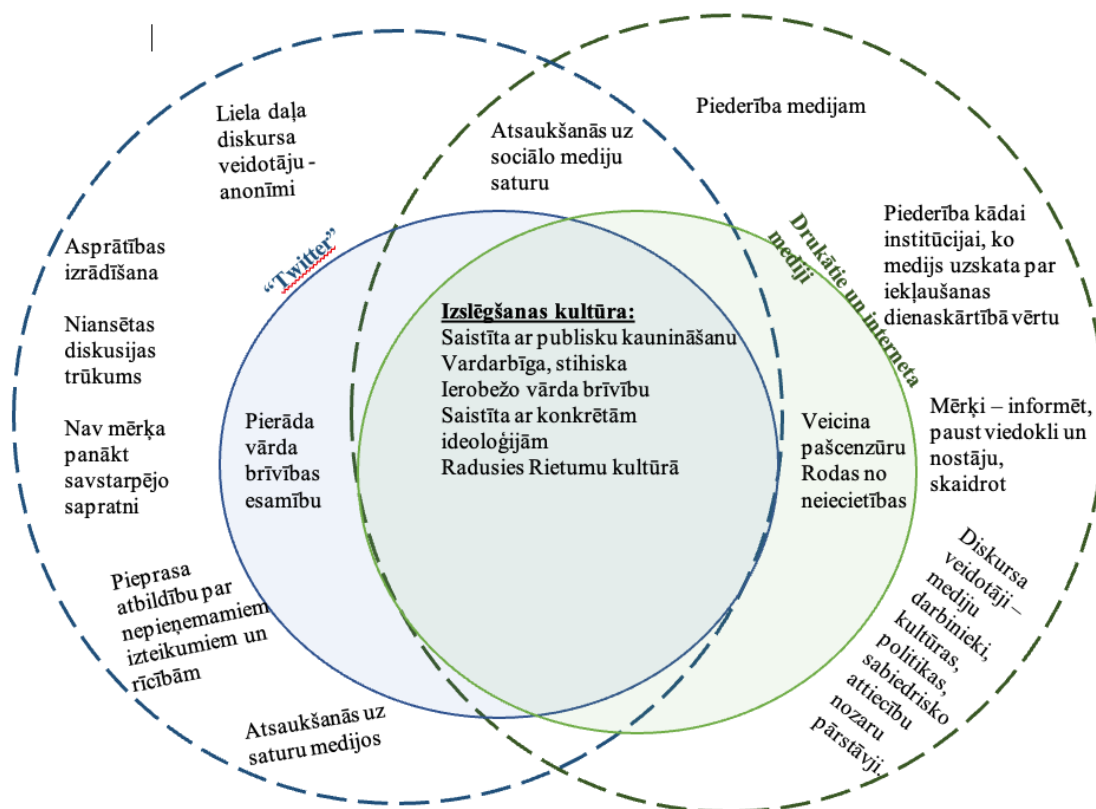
Liela daļa diskursa veidotāju - anonīmi

Atsaukšanās uz sociālo mediju saturu

Piederība medijam

Asprātības izrādīšana

Niansētas diskusijas trūkums

Nav mērķa panākt savstarpējo sapratni

"Twitter"

Drukātie un interneta mediji

Piederība kādai institūcijai, ko medijs uzskata par iekļaušanas dienaskārtībā vērtu

Izslēgšanas kultūra:
Saistīta ar publisku kaunināšanu
Vardarbīga, stihiska
Ierobežo vārda brīvību
Saistīta ar konkrētām ideoloģijām
Radusies Rietumu kultūrā

Pierāda vārda brīvības esamību

Veicina pašcenzūru
Rodas no neiecietības

Mērķi – informēt, paust viedokli un nostāju, skaidrot

Pieprasa atbildību par nepieņemamiem izteikumiem un rīcībām

Diskursa veidotāji – mediju darbinieki, kultūras, politikas, sabiedrisko attiecību nozaru pārstāvji,

Atsaukšanās uz saturu medijos